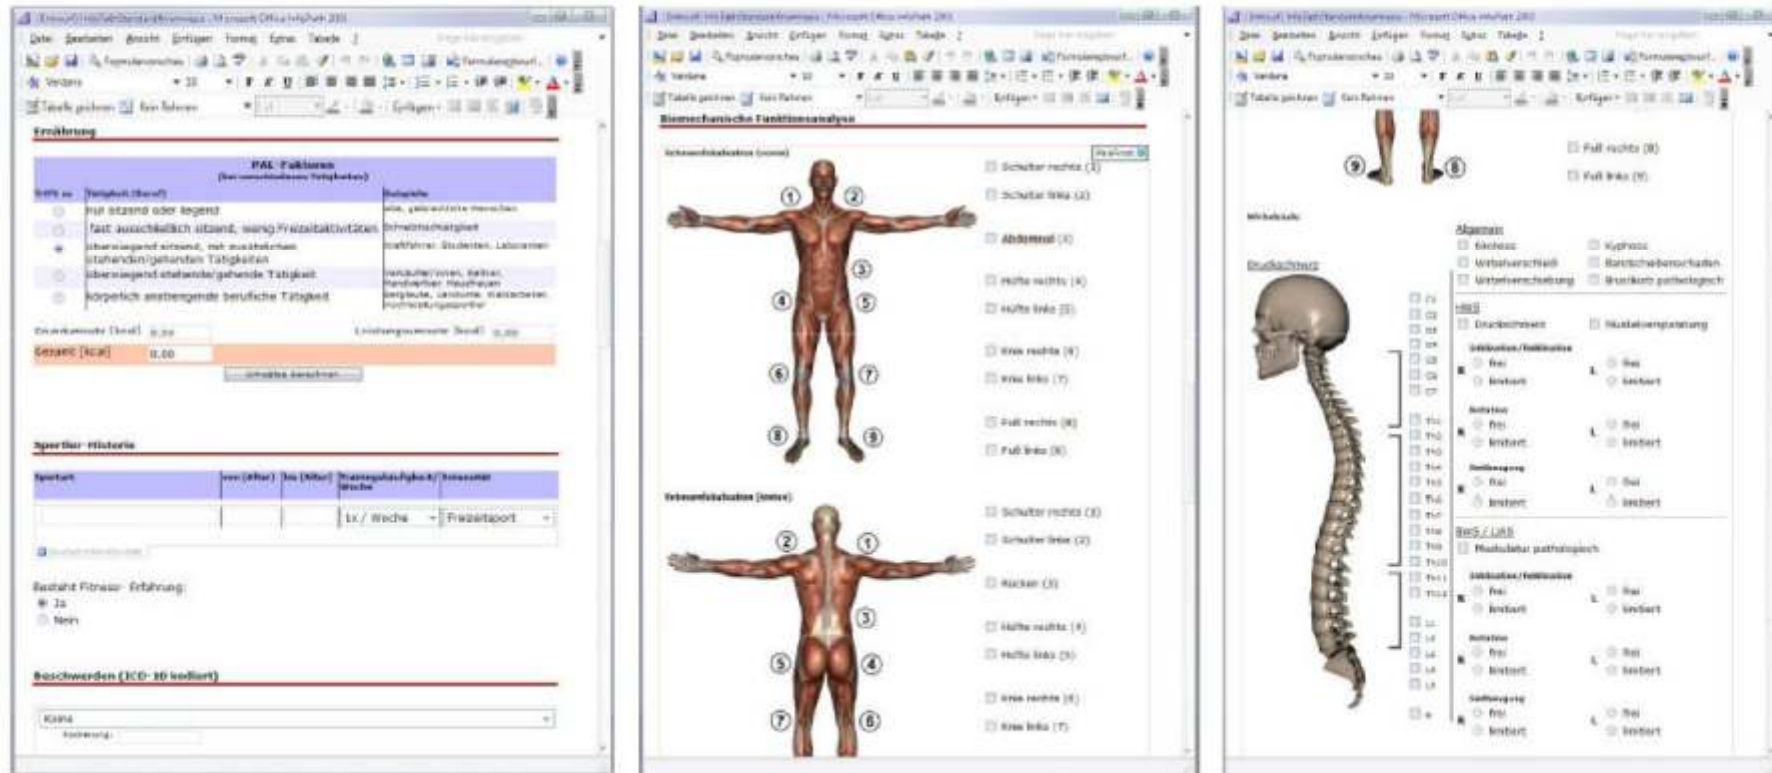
Entwurf Fitnessanamnese - Microsoft Office InfoPath 2003

Datei Bearbeiten Ansicht Einfügen Format Extras Tabelle ?

Verdana 10

Tabelle zeichnen Kein Rahmen Einfügen

Ernährung

PAL-Faktoren
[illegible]

| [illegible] | Tätigkeit (Beruf) | Beispiele |
|---|---|---|
| | nur sitzend oder liegend | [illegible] |
| | fast ausschließlich sitzend, wenig Freizeitaktivitäten | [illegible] |
| | überwiegend sitzend, mit zusätzlichen stehenden/gehenden Tätigkeiten | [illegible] |
| | überwiegend stehende/gehende Tätigkeit | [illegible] |
| | körperlich anstrengende berufliche Tätigkeit | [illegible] |

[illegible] 0.00 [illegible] 0.00

Gesamt [kcal] 0.00

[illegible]

Sportler-Historie

| Sportart | von (Alter) | bis (Alter) | Trainingshäufigkeit/Woche | Intensität |
|---|---|---|---|---|
| | | | 1x / Woche | Freizeitsport |

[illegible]

Besteht Fitness-Erfahrung:
Ja
Nein

Beschwerden (ICD-10 kodiert)

Keine

Entwurf Fitnessanamnese - Microsoft Office InfoPath 2003

Biomechanische Funktionsanalyse

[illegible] (vorne)

1 2 3 4 5 6 7 8 9

Schulter rechts (1)
Schulter links (2)
Abdominal (3)
Hüfte rechts (4)
Hüfte links (5)
Knie rechts (6)
Knie links (7)
Fuß rechts (8)
Fuß links (9)

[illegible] (hinten)

2 1 3 5 4 7 6

Schulter rechts (1)
Schulter links (2)
Rücken (3)
Hüfte rechts (4)
Hüfte links (5)
Knie rechts (6)
Knie links (7)

Entwurf Fitnessanamnese - Microsoft Office InfoPath 2003

9 8

Fuß rechts (8)
Fuß links (9)

Wirbelsäule

Druckschmerz

Allgemein
Skoliose
Wirbelverschleiß
Wirbelverschiebung
Kyphose
Bandscheibenschaden
Brustkorb pathologisch

HWS
Druckschmerz
Muskelverspannung

C1 C2 C3 C4 C5 C6 C7 Th1 Th2 Th3 Th4 Th5 Th6 Th7 Th8 Th9 Th10 Th11 Th12 L1 L2 L3 L4 L5 S

Inklination/Reklination
R frei begrenzt L frei begrenzt
Rotation
R frei begrenzt L frei begrenzt
Seitbeugung
R frei begrenzt L frei begrenzt

BWS / LWS
Muskulatur pathologisch

Inklination/Reklination
R frei begrenzt L frei begrenzt
Rotation
R frei begrenzt L frei begrenzt
Seitbeugung
R frei begrenzt L frei begrenzt